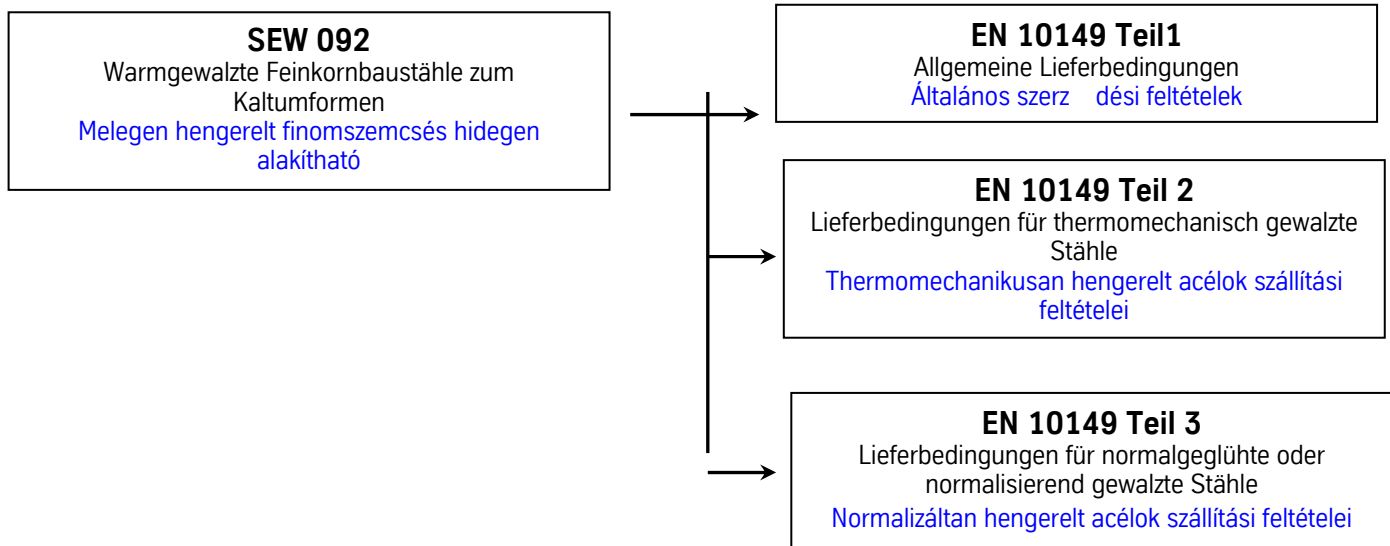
**SEW 092**
Warmgewalzte Feinkornbaustähle zum Kaltumformen
Melegen hengerelt finomszemcsés hidegen alakítható

**EN 10149 Teil1**
Allgemeine Lieferbedingungen
Általános szerz dési feltételek

**EN 10149 Teil 2**
Lieferbedingungen für thermomechanisch gewalzte Stähle
Thermomechanikusan hengerelt acélok szállítási feltételei

**EN 10149 Teil 3**
Lieferbedingungen für normalgeglühte oder normalisierend gewalzte Stähle
Normalizáltan hengerelt acélok szállítási feltételei